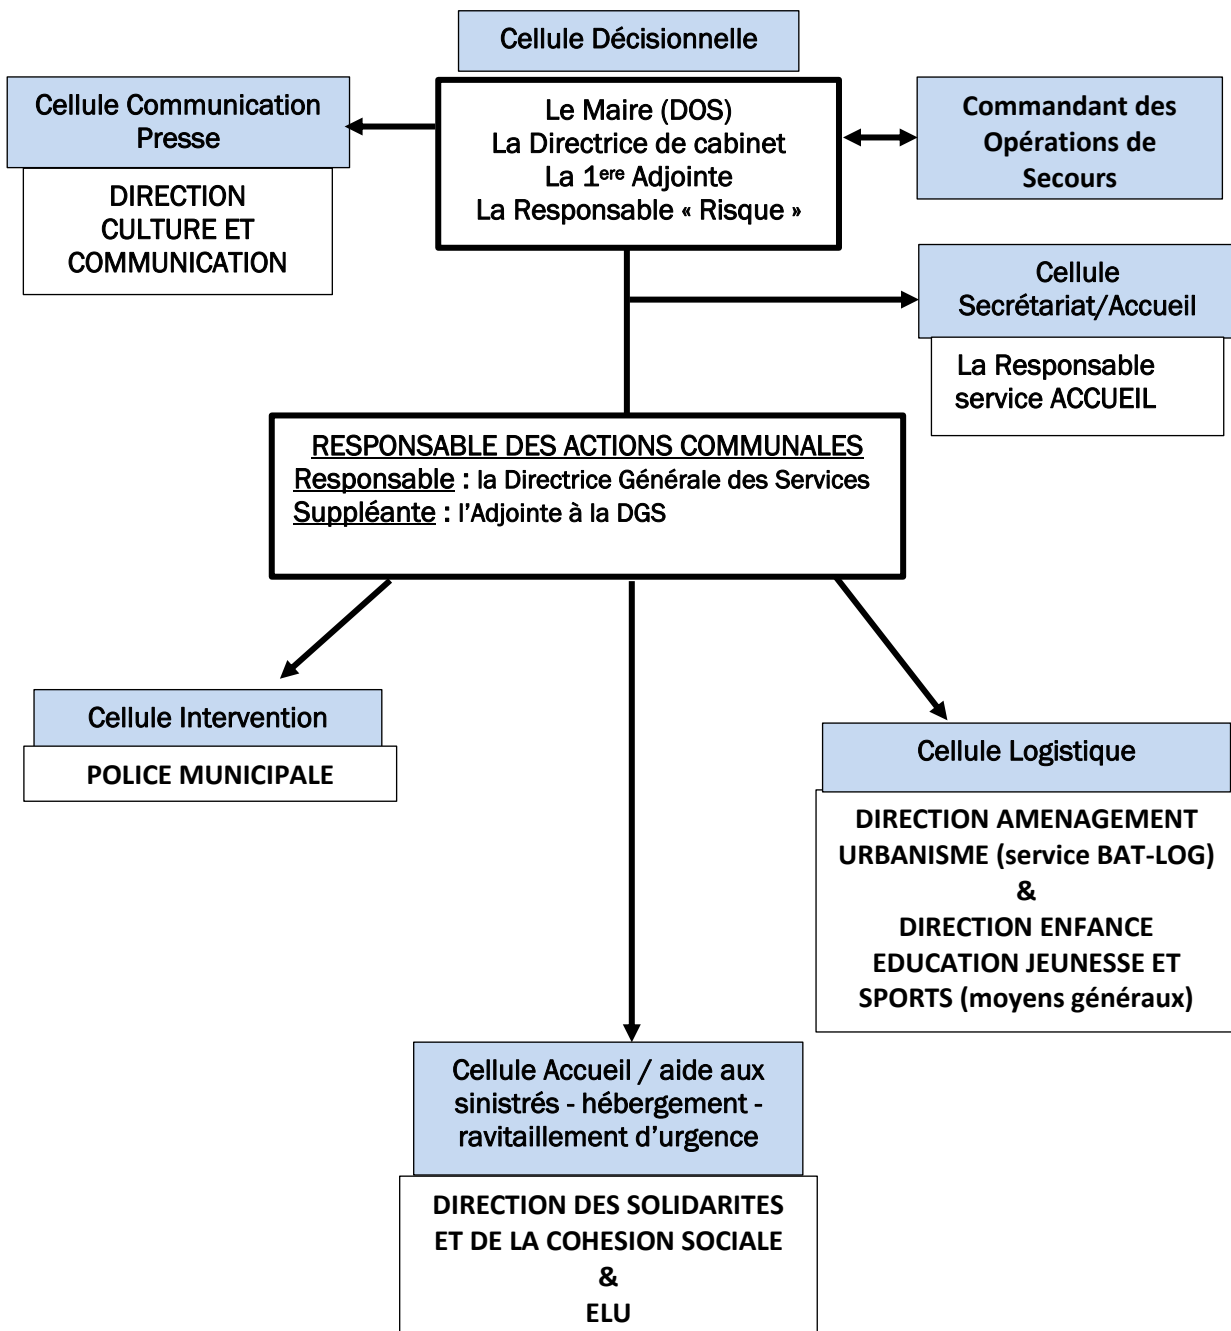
Cellule Décisionnelle

Cellule Communication Presse

DIRECTION CULTURE ET COMMUNICATION

Le Maire (DOS)
La Directrice de cabinet
La 1$^{ere}$ Adjointe
La Responsable « Risque »

Commandant des Opérations de Secours

Cellule Secrétariat/Accueil

La Responsable service ACCUEIL

RESPONSABLE DES ACTIONS COMMUNALES
Responsable : la Directrice Générale des Services
Suppléante : l'Adjointe à la DGS

Cellule Intervention

POLICE MUNICIPALE

Cellule Logistique

DIRECTION AMENAGEMENT URBANISME (service BAT-LOG)
&
DIRECTION ENFANCE EDUCATION JEUNESSE ET SPORTS (moyens généraux)

Cellule Accueil / aide aux sinistrés - hébergement - ravitaillement d'urgence

DIRECTION DES SOLIDARITES ET DE LA COHESION SOCIALE
&
ELU